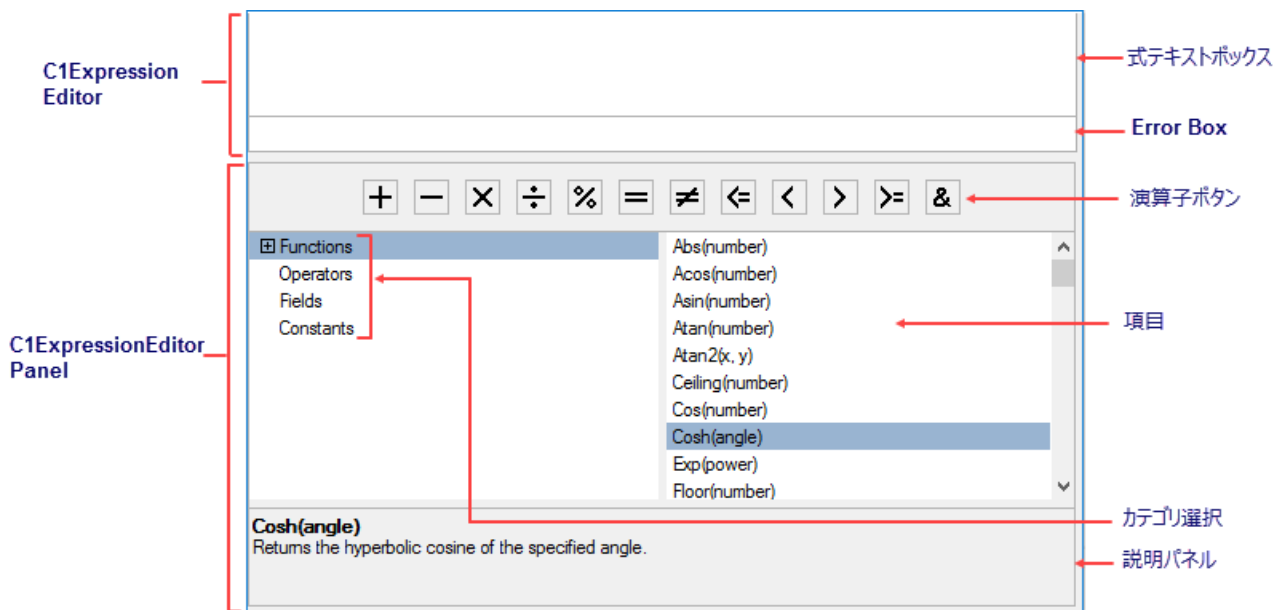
C1Expression Editor

式テキストボックス

Error Box

C1ExpressionEditor Panel

+ − × ÷ % = ≠ <= < > >= &

演算子ボタン

⊞ Functions
Operators
Fields
Constants

Abs(number)
Acos(number)
Asin(number)
Atan(number)
Atan2(x, y)
Ceiling(number)
Cos(number)
Cosh(angle)
Exp(power)
Floor(number)

項目

カテゴリ選択

Cosh(angle)
Returns the hyperbolic cosine of the specified angle.

説明パネル